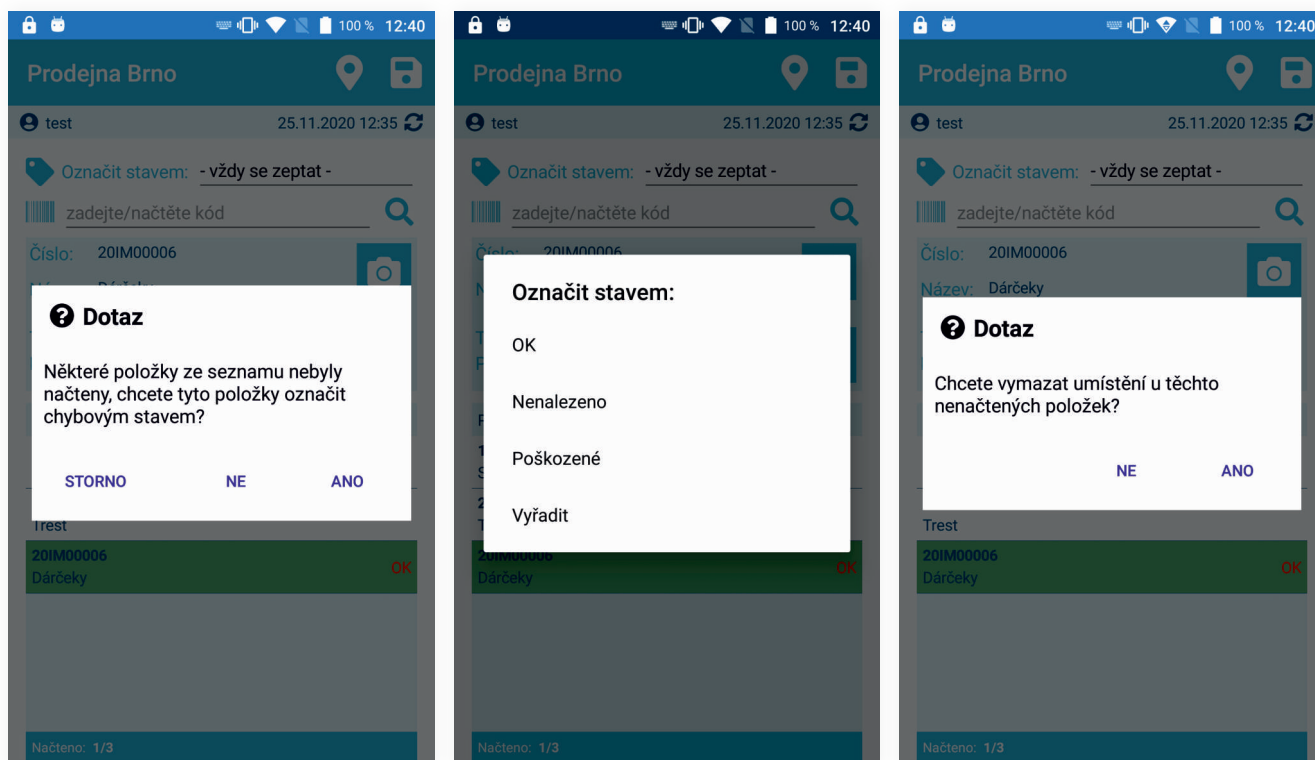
100 % 12:40

Prodejna Brno

test 25.11.2020 12:35

Označit stavem: - vždy se zeptat -

zadejte/načtěte kód

Číslo: 20IM00006

Dotaz

Některé položky ze seznamu nebyly načteny, chcete tyto položky označit chybovým stavem?

STORNO NE ANO

Trest

20IM00006
Dárčeky
OK

Načteno: 1/3

100 % 12:40

Prodejna Brno

test 25.11.2020 12:35

Označit stavem: - vždy se zeptat -

zadejte/načtěte kód

Označit stavem:

OK

Nenalezeno

Poškozené

Vyřadit

Dárčeky
OK

Načteno: 1/3

100 % 12:40

Prodejna Brno

test 25.11.2020 12:35

Označit stavem: - vždy se zeptat -

zadejte/načtěte kód

Číslo: 20IM00006
Název: Dárčeky

Dotaz

Chcete vymazat umístění u těchto nenačtených položek?

NE ANO

Trest

20IM00006
Dárčeky
OK

Načteno: 1/3